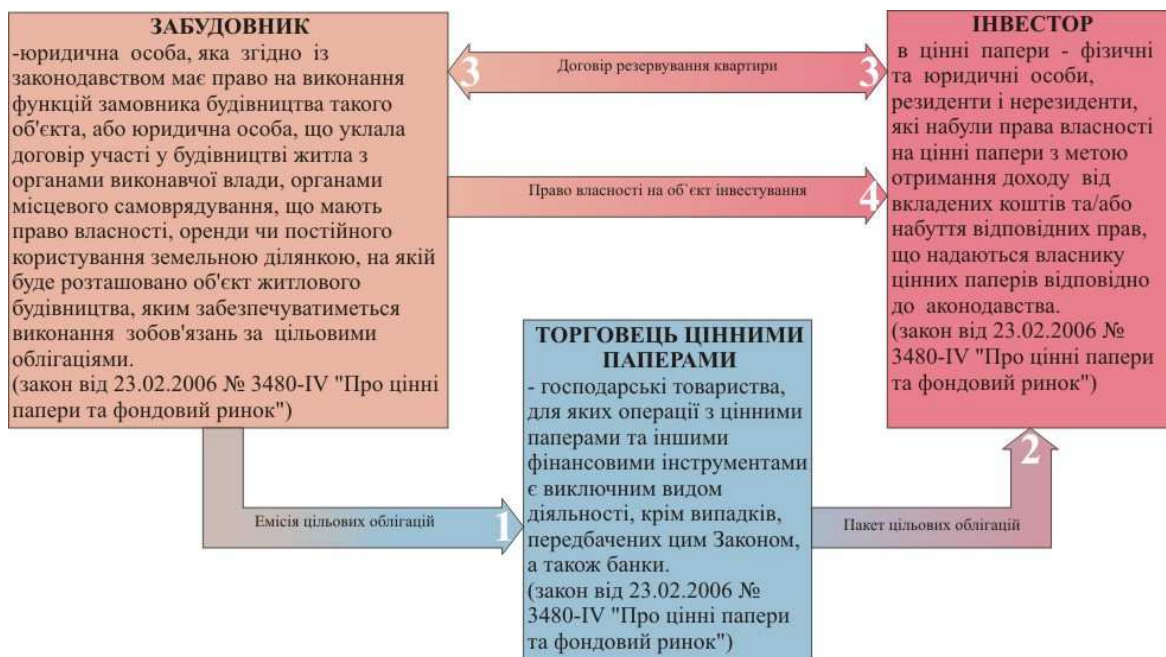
ЗАБУДОВНИК
-юридична особа, яка згідно із законодавством має право на виконання функцій замовника будівництва такого об'єкта, або юридична особа, що уклала договір участі у будівництві житла з органами виконавчої влади, органами місцевого самоврядування, що мають право власності, оренди чи постійного користування земельною ділянкою, на якій буде розташовано об'єкт житлового будівництва, яким забезпечуватиметься виконання зобов'язань за цільовими облігаціями.
(закон від 23.02.2006 № 3480-IV "Про цінні папери та фондовий ринок")

3

Договір резервування квартири

3

Право власності на об`єкт інвестування

4

ІНВЕСТОР
в цінні папери - фізичні та юридичні особи, резиденти і нерезиденти, які набули права власності на цінні папери з метою отримання доходу від вкладених коштів та/або набуття відповідних прав, що надаються власнику цінних паперів відповідно до аконодавства.
(закон від 23.02.2006 № 3480-IV "Про цінні папери та фондовий ринок")

Емісія цільових облігацій

1

ТОРГОВЕЦЬ ЦІННИМИ ПАПЕРАМИ
- господарські товариства, для яких операції з цінними паперами та іншими фінансовими інструментами є виключним видом діяльності, крім випадків, передбачених цим Законом, а також банки.
(закон від 23.02.2006 № 3480-IV "Про цінні папери та фондовий ринок")

Пакет цільових облігацій

2